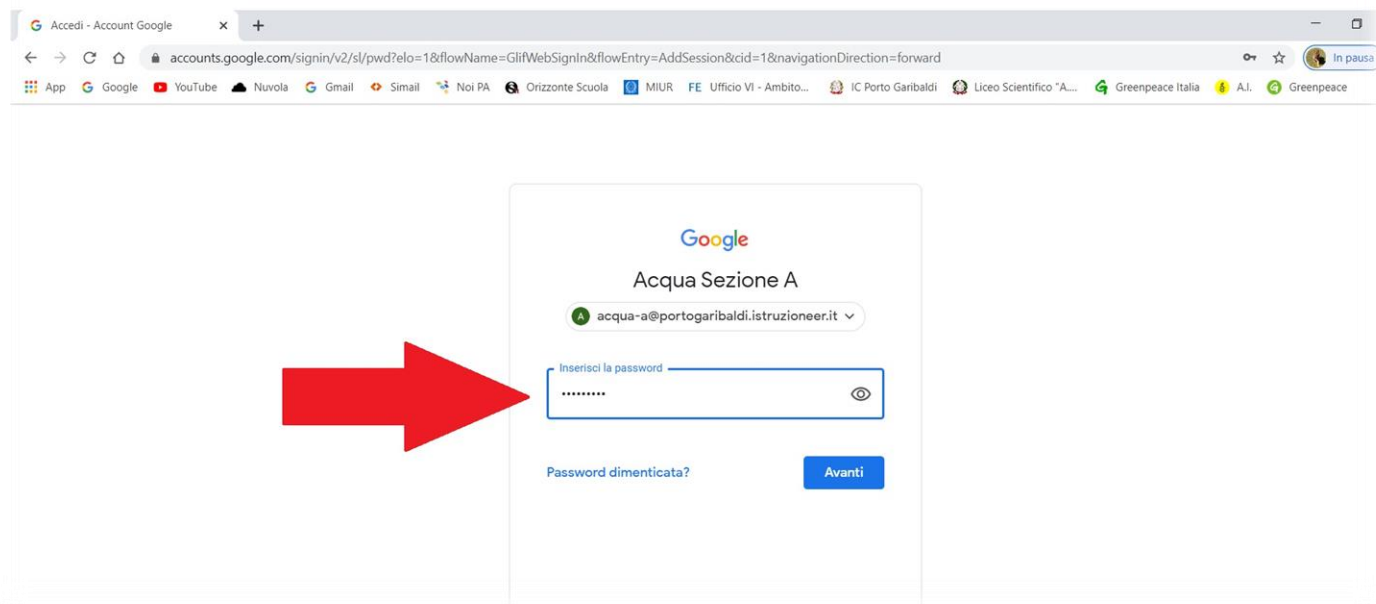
Accedi - Account Google ×

accounts.google.com/signin/v2/sl/pwd?elo=1&flowName=GlifWebSignIn&flowEntry=AddSession&cid=1&navigationDirection=forward

In pausa

App Google YouTube Nuvola Gmail Simail Noi PA Orizzonte Scuola MIUR Ufficio VI - Ambito... IC Porto Garibaldi Liceo Scientifico "A.... Greenpeace Italia A.I. Greenpeace

Google

Acqua Sezione A

A acqua-a@portogaribaldi.istruzioneer.it

Inserisci la password

•••••••••

Password dimenticata?

Avanti